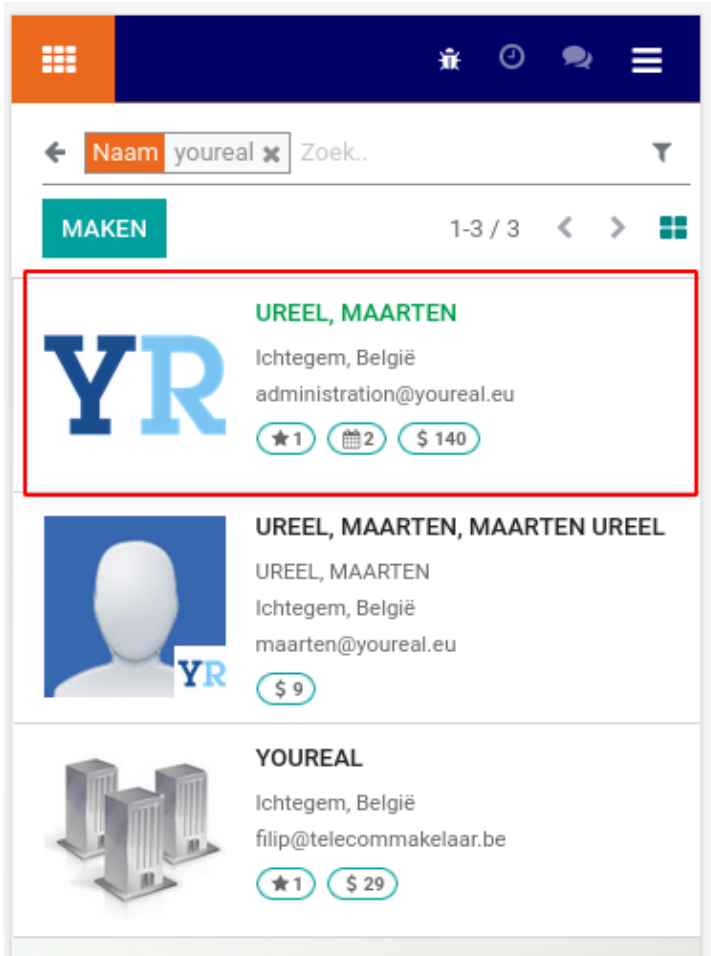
Naam youreal ✖ Zoek..

MAKEN

1-3 / 3

YR

UREEL, MAARTEN
Ichtegem, België
administration@youreal.eu
1 2 $ 140

YR

UREEL, MAARTEN, MAARTEN UREEL
UREEL, MAARTEN
Ichtegem, België
maarten@youreal.eu
$ 9

YOUREAL
Ichtegem, België
filip@telecommakelaar.be
1 $ 29